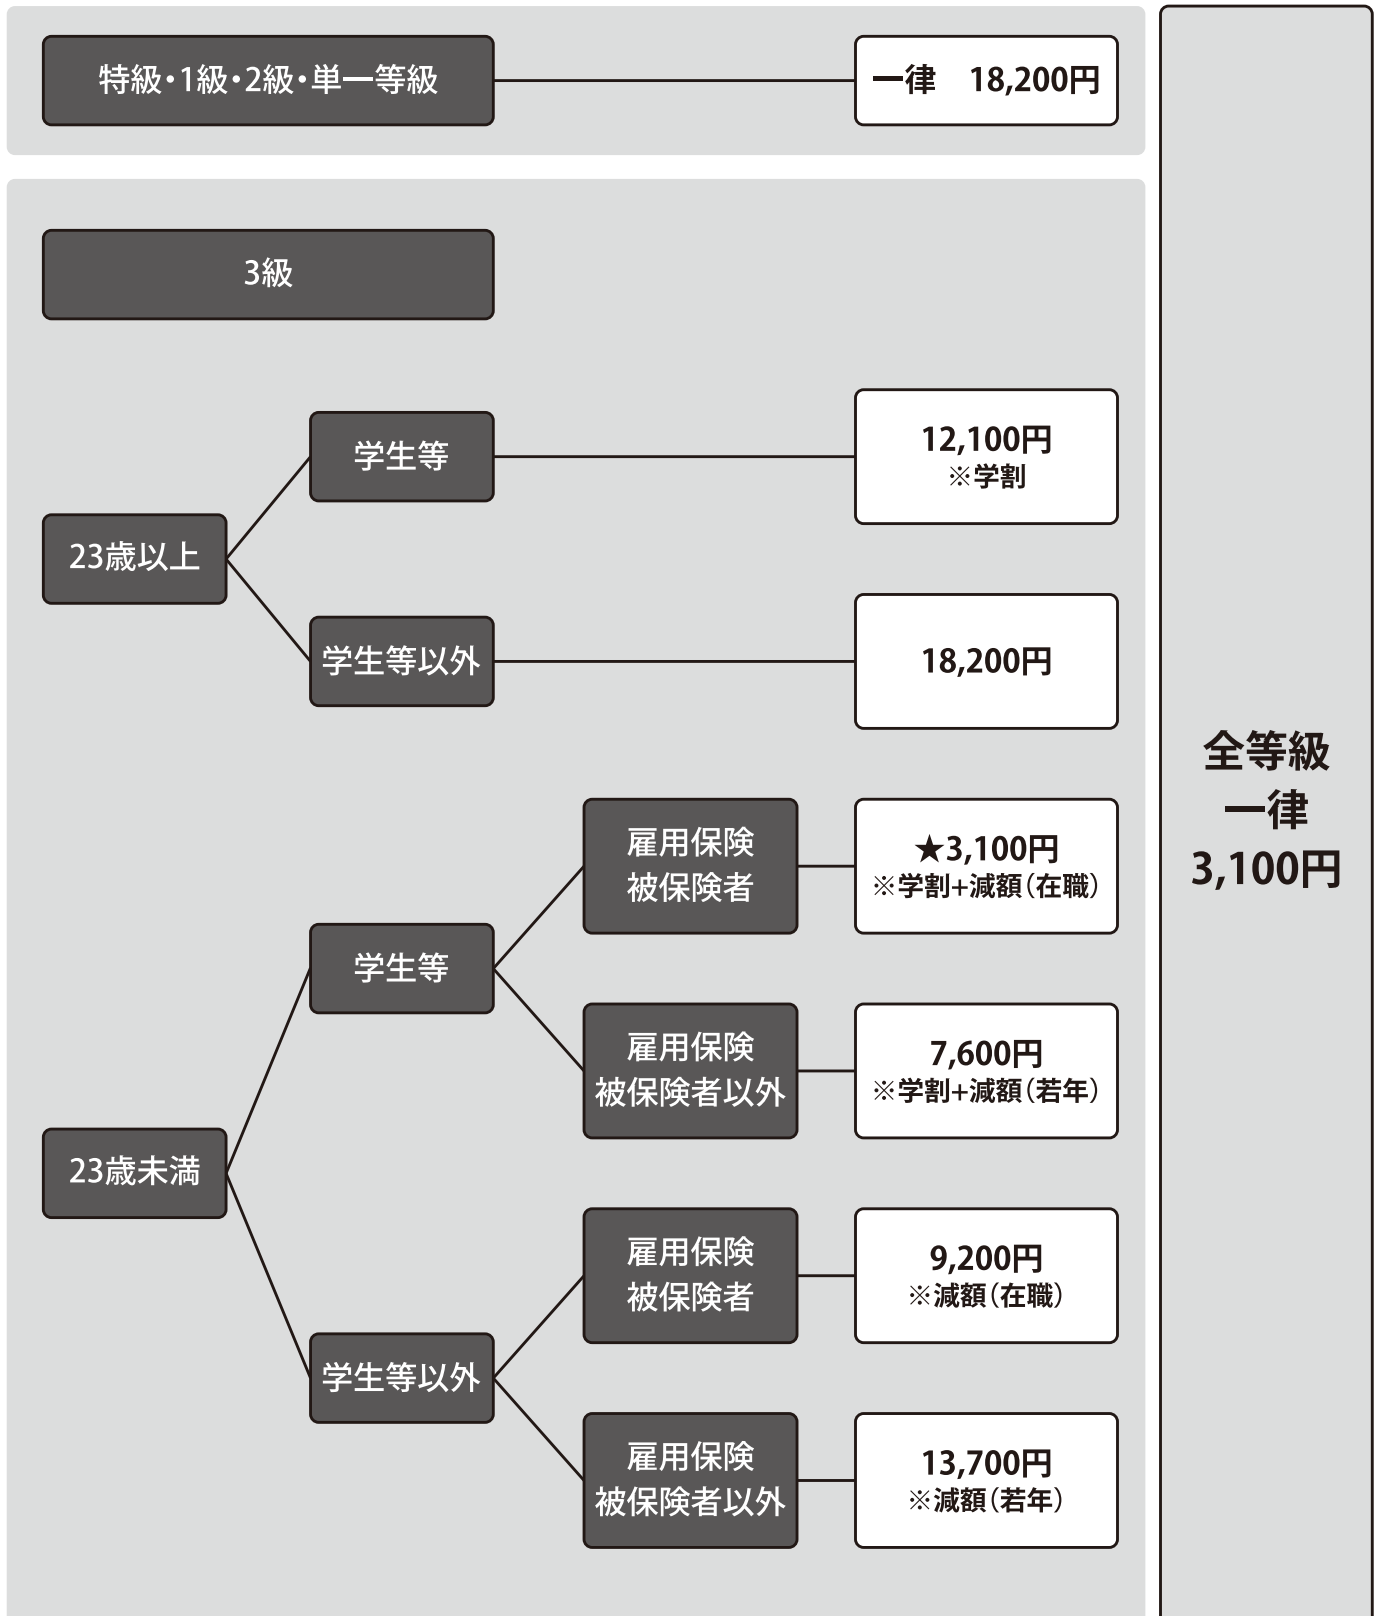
特級・1級・2級・単一等級

一律　18,200円

3級

23歳以上

学生等

12,100円
※学割

学生等以外

18,200円

23歳未満

学生等

雇用保険
被保険者

★3,100円
※学割+減額（在職）

雇用保険
被保険者以外

7,600円
※学割+減額（若年）

学生等以外

雇用保険
被保険者

9,200円
※減額（在職）

雇用保険
被保険者以外

13,700円
※減額（若年）

全等級
一律
3,100円